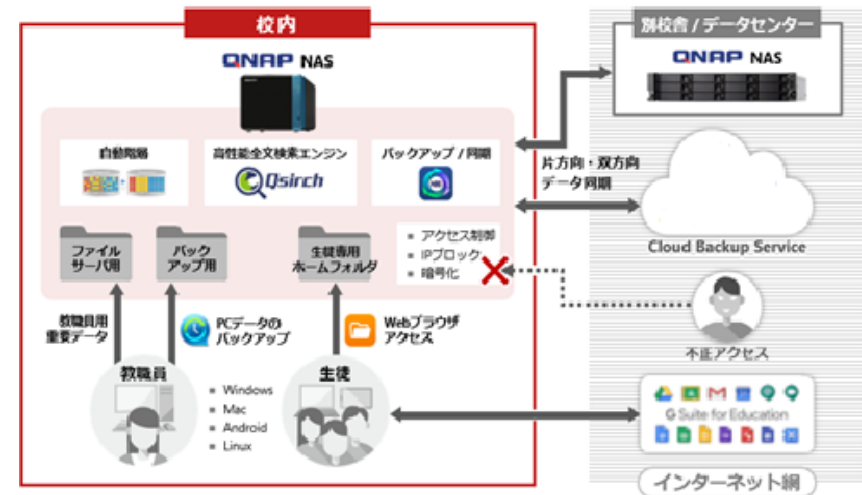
校内

QNAP NAS

自動階層

高性能全文検索エンジン

Qsirch

バックアップ / 同期

ファイルサーバ用

バックアップ用

生徒専用ホームフォルダ

■ アクセス制御
■ IPブロック
■ 暗号化

教職員用重要データ

PCデータのバックアップ

Webブラウザアクセス

教職員

■ Windows
■ Mac
■ Android
■ Linux

生徒

別校舎 / データセンター

QNAP NAS

片方向・双方向データ同期

Cloud Backup Service

不正アクセス

G Suite for Education

インターネット網